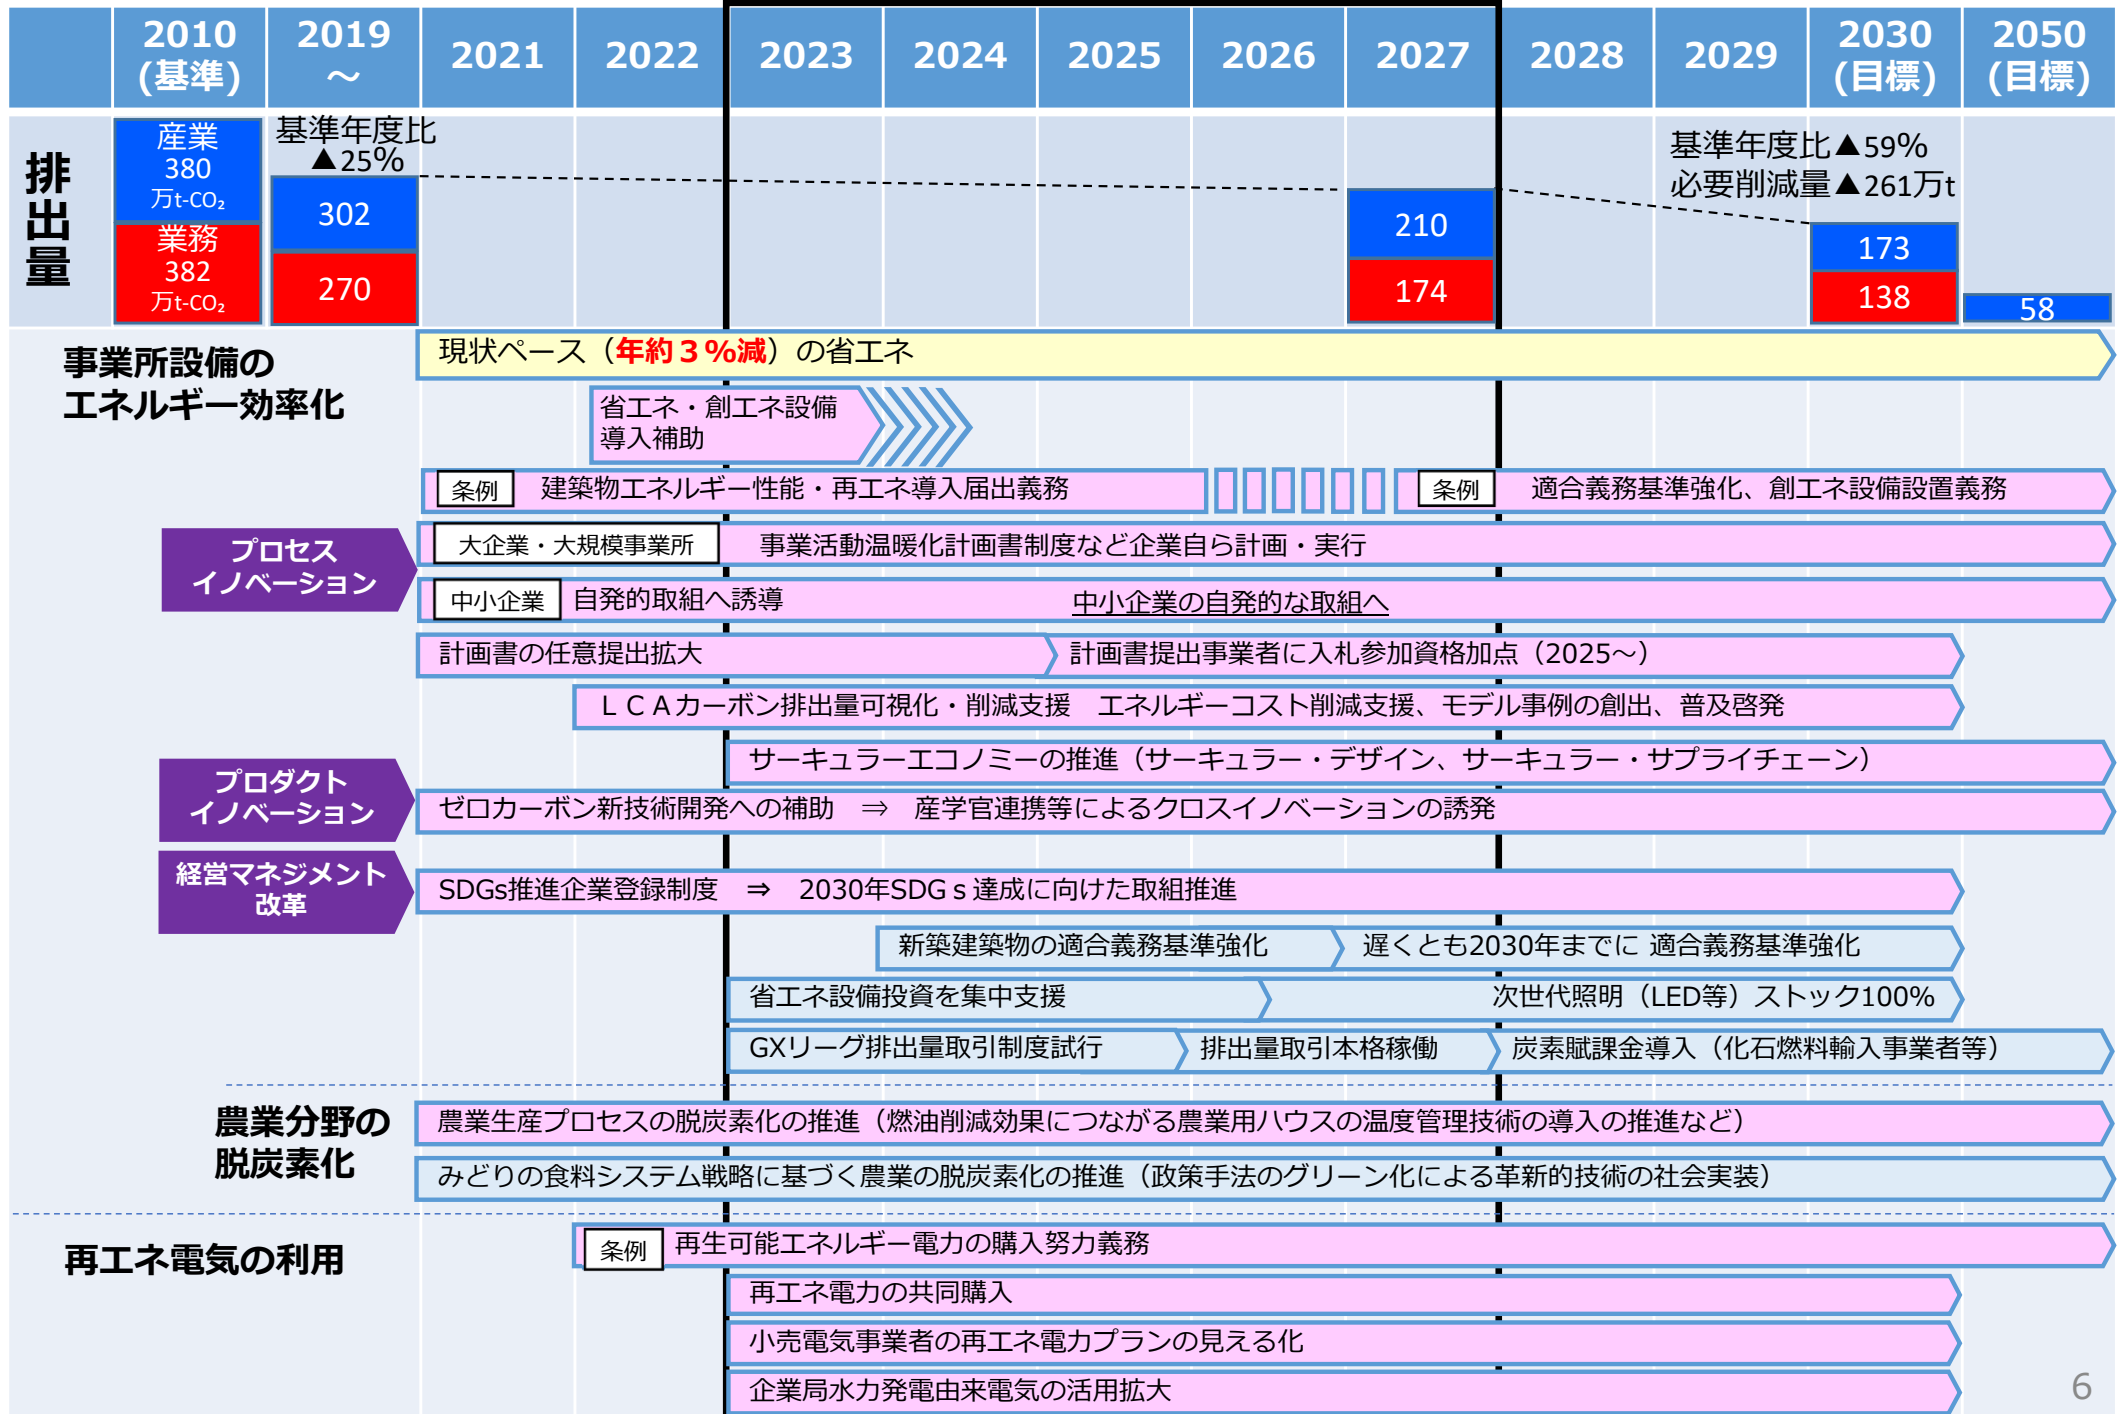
| | 2010 (基準) | 2019 ～ | 2021 | 2022 | 2023 | 2024 | 2025 | 2026 | 2027 | 2028 | 2029 | 2030 (目標) | 2050 (目標) |
|---|---|---|---|---|---|---|---|---|---|---|---|---|---|

排出量

産業 380 万t-$CO_2$
業務 382 万t-$CO_2$

基準年度比▲25%
302
270

210
174

基準年度比▲59%
必要削減量▲261万t
173
138

58

事業所設備のエネルギー効率化

現状ベース（年約３%減）の省エネ

省エネ・創エネ設備導入補助

条例 建築物エネルギー性能・再エネ導入届出義務

条例 適合義務基準強化、創エネ設備設置義務

プロセスイノベーション

大企業・大規模事業所 事業活動温暖化計画書制度など企業自ら計画・実行

中小企業 自発的取組へ誘導 中小企業の自発的な取組へ

計画書の任意提出拡大 計画書提出事業者に入札参加資格加点（2025～）

ＬＣＡカーボン排出量可視化・削減支援 エネルギーコスト削減支援、モデル事例の創出、普及啓発

サーキュラーエコノミーの推進（サーキュラー・デザイン、サーキュラー・サプライチェーン）

プロダクトイノベーション

ゼロカーボン新技術開発への補助 ⇒ 産学官連携等によるクロスイノベーションの誘発

経営マネジメント改革

SDGs推進企業登録制度 ⇒ 2030年SDGｓ達成に向けた取組推進

新築建築物の適合義務基準強化 遅くとも2030年までに 適合義務基準強化

省エネ設備投資を集中支援 次世代照明（LED等）ストック100%

GXリーグ排出量取引制度試行 排出量取引本格稼働 炭素賦課金導入（化石燃料輸入事業者等）

農業分野の脱炭素化

農業生産プロセスの脱炭素化の推進（燃油削減効果につながる農業用ハウスの温度管理技術の導入の推進など）

みどりの食料システム戦略に基づく農業の脱炭素化の推進（政策手法のグリーン化による革新的技術の社会実装）

再エネ電気の利用

条例 再生可能エネルギー電力の購入努力義務

再エネ電力の共同購入

小売電気事業者の再エネ電力プランの見える化

企業局水力発電由来電気の活用拡大

6